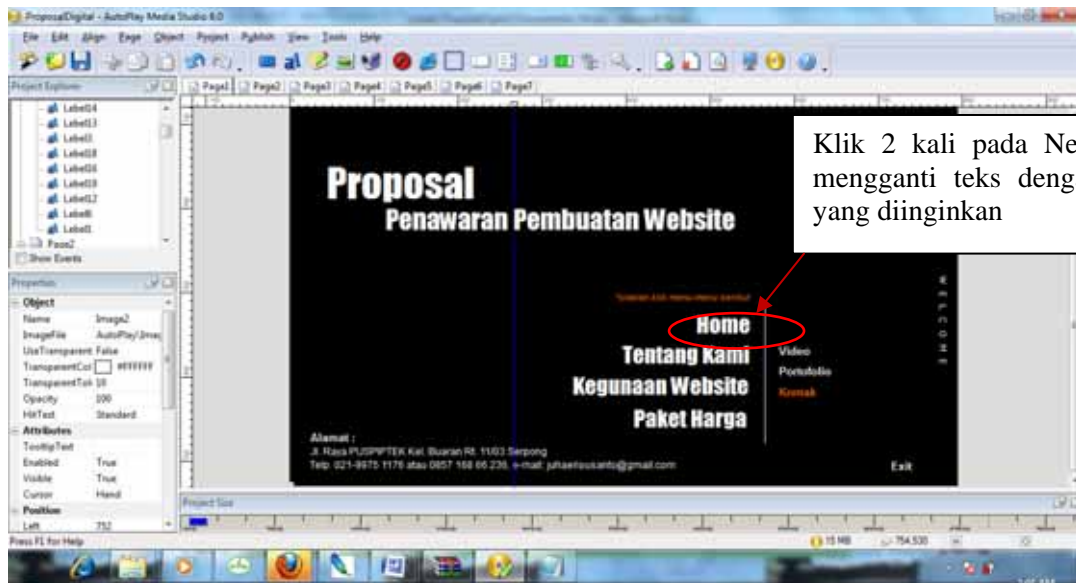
ProposalDigital - AutoPlay Media Studio 8.0

File Edit Align Page Object Project Publish View Tools Help

Project Explorer

Label14
Label13
Label11
Label18
Label16
Label19
Label17
Label8
Label1
Page2
Show Events

Page1 Page2 Page3 Page4 Page5 Page6 Page7

Properties

Object
Name Image2
ImageFile AutoPlay\Ima
UseTransparent False
TransparentCol #FFFFFF
TransparentTol 10
Opacity 100
HitTest Standard
Attributes
TooltipText
Enabled True
Visible True
Cursor Hand
Position
Left 752

Proposal
Penawaran Pembuatan Website

Klik 2 kali pada Ne mengganti teks deng yang diinginkan

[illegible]

Home
Tentang Kami
Kegunaan Website
Paket Harga

Video
Portofolio
Kontak

W E L C O M E

Alamat :
Jl. Raya PUSPIPTEK Kel. Buaran Rt. 11/03 Serpong
Telp. 021-9975 1176 atau 0857 168 66 236, e-mail: juhaerisusanto@gmail.com

Exit

Project Size

Press F1 for Help

15 MB 754,530